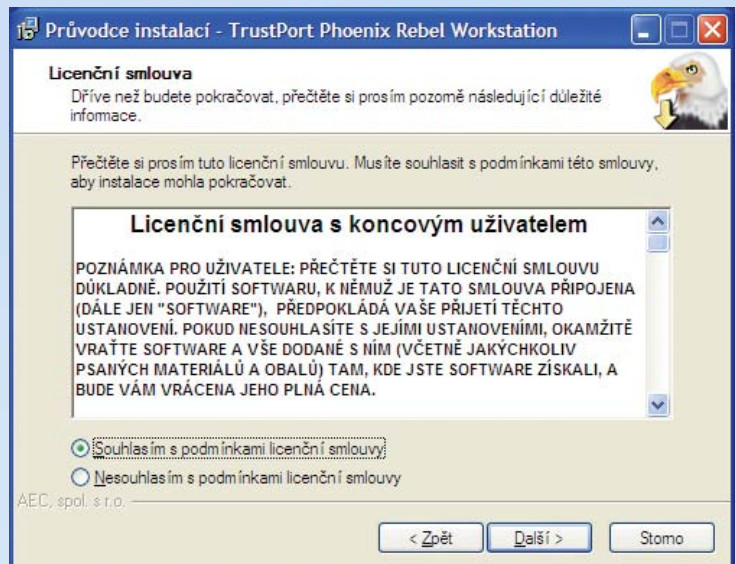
Průvodce instalací - TrustPort Phoenix Rebel Workstation

Licenční smlouva

Dříve než budete pokračovat, přečtěte si prosím pozorně následující důležité informace.

Přečtěte si prosím tuto licenční smlouvu. Musíte souhlasit s podmínkami této smlouvy, aby instalace mohla pokračovat.

Licenční smlouva s koncovým uživatelem

POZNÁMKA PRO UŽIVATELE: PŘEČTĚTE SI TUTO LICENČNÍ SMLOUVU DŮKLADNĚ. POUŽITÍ SOFTWARU, K NĚMUŽ JE TATO SMLOUVA PŘIPOJENA (DÁLE JEN "SOFTWARE"), PŘEDPOKLÁDÁ VAŠE PŘIJETÍ TĚCHTO USTANOVENÍ. POKUD NESOUHLASÍTE S JEJÍMI USTANOVENÍMI, OKAMŽITĚ VRAŤTE SOFTWARE A VŠE DODANÉ S NÍM (VČETNĚ JAKÝCHKOLIV PSANÝCH MATERIÁLŮ A OBALŮ) TAM, KDE JSTE SOFTWARE ZÍSKALI, A BUDE VÁM VRÁCENA JEHO PLNÁ CENA.

Souhlasím s podmínkami licenční smlouvy

Nesouhlasím s podmínkami licenční smlouvy

AEC, spol. s r.o.

< Zpět

Další >

Storno